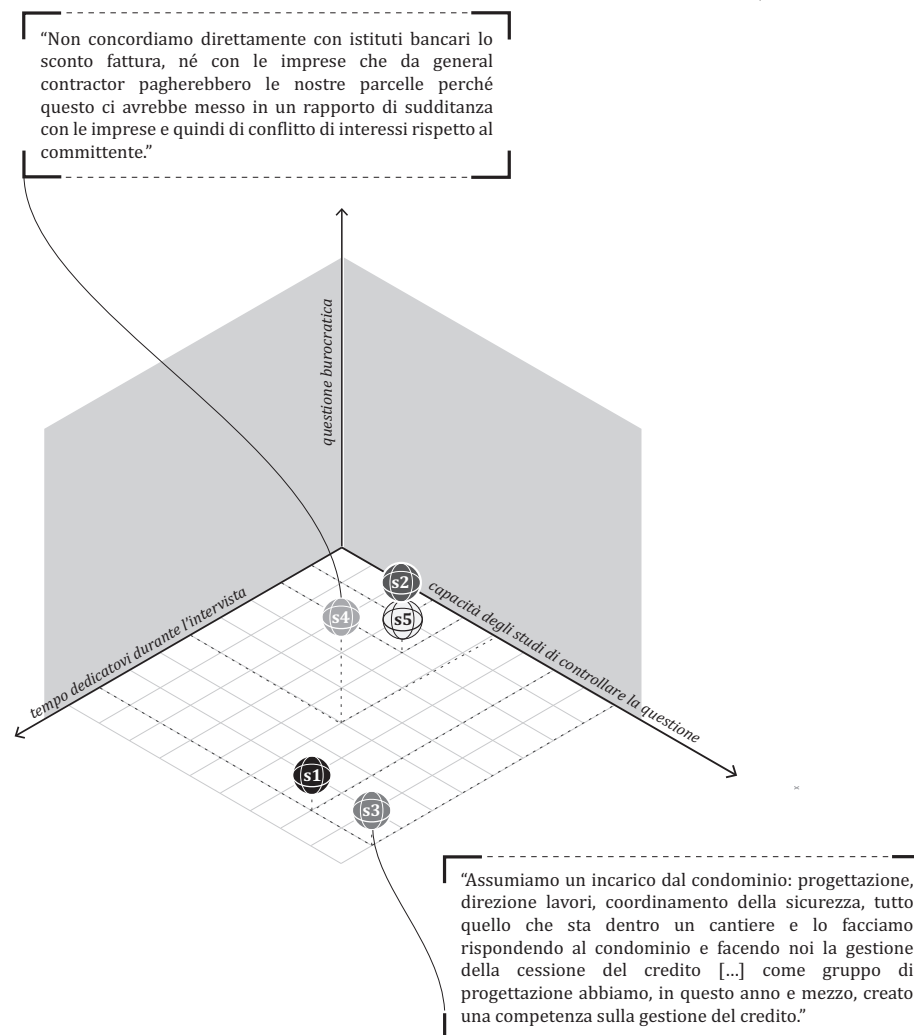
"Non concordiamo direttamente con istituti bancari lo sconto fattura, né con le imprese che da general contractor pagherebbero le nostre parcelle perché questo ci avrebbe messo in un rapporto di sudditanza con le imprese e quindi di conflitto di interessi rispetto al committente."

questione burocratica

s2

s4

s5

capacità degli studi di controllare la questione

tempo dedicatovi durante l'intervista

s1

s3

"Assumiamo un incarico dal condominio: progettazione, direzione lavori, coordinamento della sicurezza, tutto quello che sta dentro un cantiere e lo facciamo rispondendo al condominio e facendo noi la gestione della cessione del credito [...] come gruppo di progettazione abbiamo, in questo anno e mezzo, creato una competenza sulla gestione del credito."